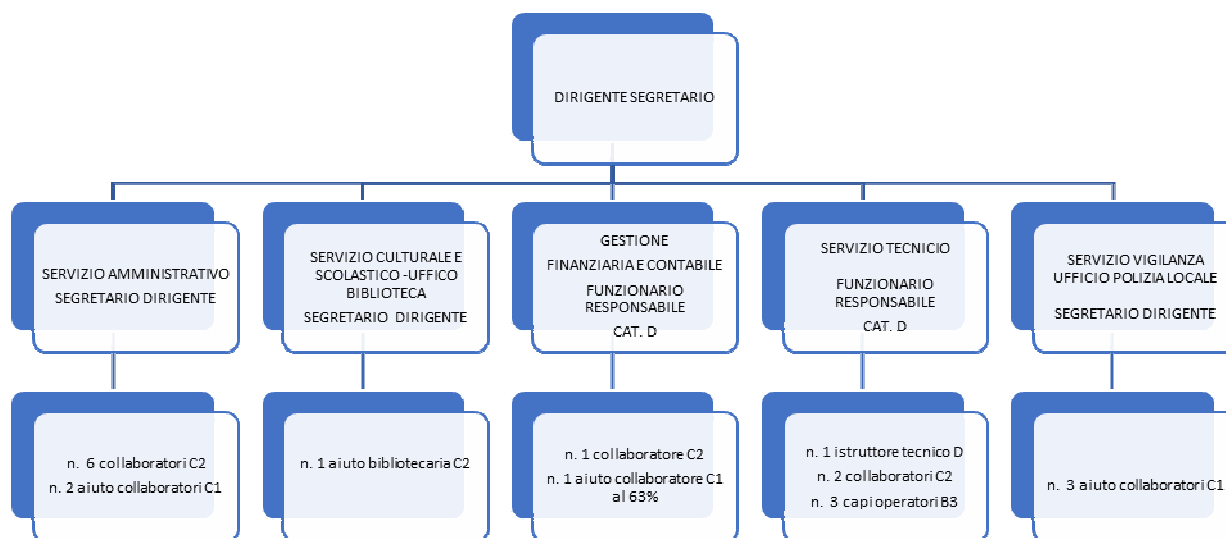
DIRIGENTE SEGRETARIO

SERVIZIO AMMINISTRATIVO
SEGRETARIO DIRIGENTE

SERVIZIO CULTURALE E SCOLASTICO -UFFICO BIBLIOTECA
SEGRETARIO DIRIGENTE

GESTIONE FINANZIARIA E CONTABILE
FUNZIONARIO RESPONSABILE
CAT. D

SERVIZIO TECNICIO
FUNZIONARIO RESPONSABILE
CAT. D

SERVIZIO VIGILANZA UFFICIO POLIZIA LOCALE
SEGRETARIO DIRIGENTE

n. 6 collaboratori C2
n. 2 aiuto collaboratori C1

n. 1 aiuto bibliotecaria C2

n. 1 collaboratore C2
n. 1 aiuto collaboratore C1 al 63%

n. 1 istruttore tecnico D
n. 2 collaboratori C2
n. 3 capi operatori B3

n. 3 aiuto collaboratori C1